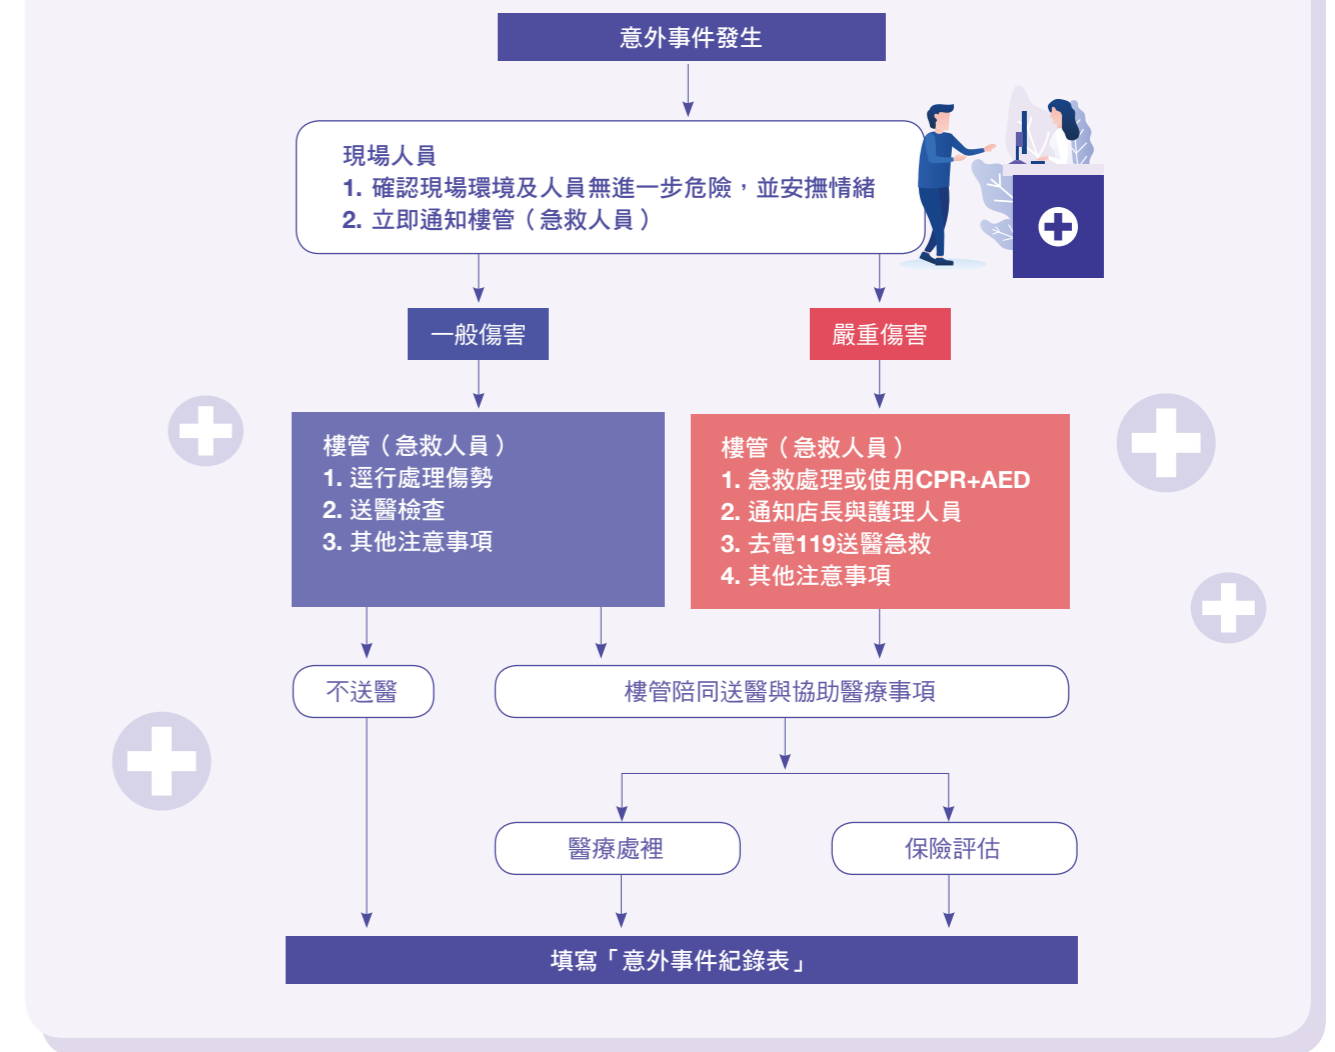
意外事件發生

現場人員
1. 確認現場環境及人員無進一步危險，並安撫情緒
2. 立即通知樓管（急救人員）

一般傷害

嚴重傷害

樓管（急救人員）
1. 逕行處理傷勢
2. 送醫檢查
3. 其他注意事項

樓管（急救人員）
1. 急救處理或使用CPR+AED
2. 通知店長與護理人員
3. 去電119送醫急救
4. 其他注意事項

不送醫

樓管陪同送醫與協助醫療事項

醫療處裡

保險評估

填寫「意外事件紀錄表」